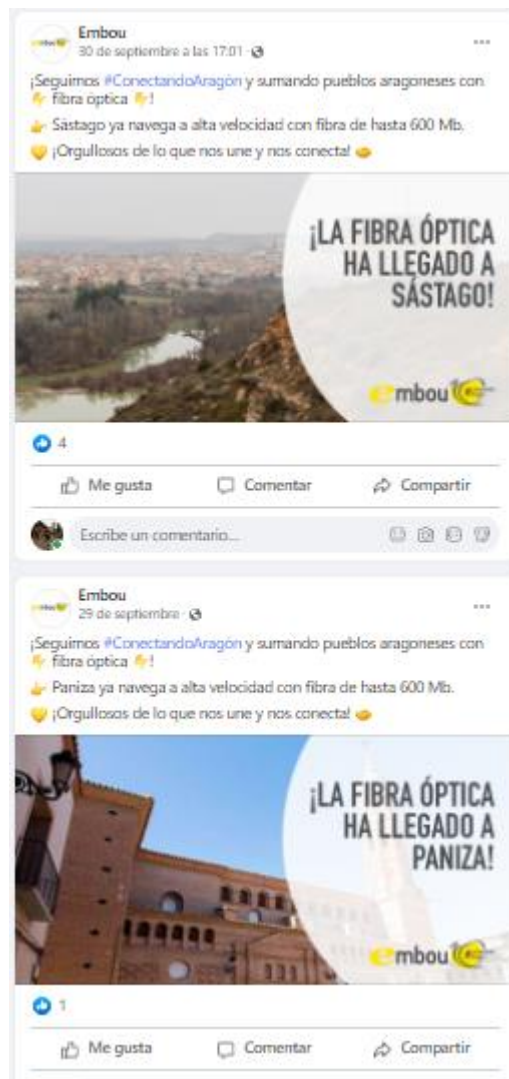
embou

Embou
30 de septiembre a las 17:01 ·

¡Seguimos #ConectandoAragón y sumando pueblos aragoneses con fibra óptica!
Sástago ya navega a alta velocidad con fibra de hasta 600 Mb.
¡Orgullosos de lo que nos une y nos conecta!

¡LA FIBRA ÓPTICA HA LLEGADO A SÁSTAGO!

embou

4

Me gusta
Comentar
Compartir

Escribe un comentario...

embou

Embou
29 de septiembre ·

¡Seguimos #ConectandoAragón y sumando pueblos aragoneses con fibra óptica!
Paniza ya navega a alta velocidad con fibra de hasta 600 Mb.
¡Orgullosos de lo que nos une y nos conecta!

¡LA FIBRA ÓPTICA HA LLEGADO A PANIZA!

embou

1

Me gusta
Comentar
Compartir